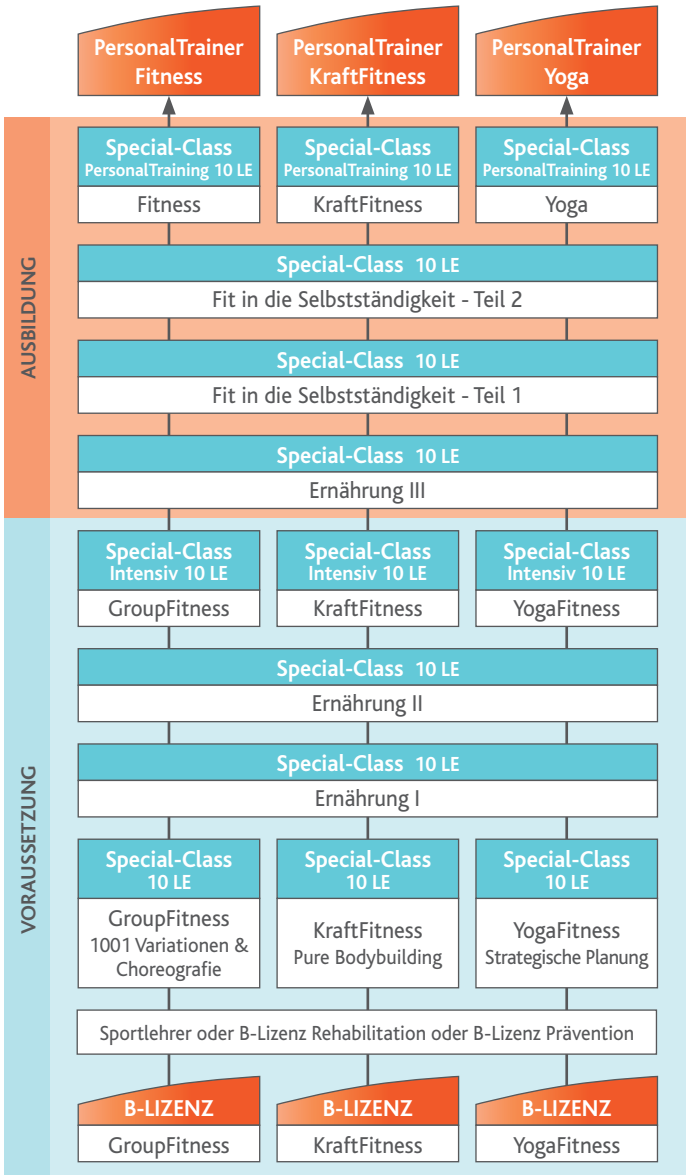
PersonalTrainer Fitness

PersonalTrainer KraftFitness

PersonalTrainer Yoga

AUSBILDUNG

Special-Class PersonalTraining 10 LE
Fitness

Special-Class PersonalTraining 10 LE
KraftFitness

Special-Class PersonalTraining 10 LE
Yoga

Special-Class 10 LE
Fit in die Selbstständigkeit - Teil 2

Special-Class 10 LE
Fit in die Selbstständigkeit - Teil 1

Special-Class 10 LE
Ernährung III

VORAUSSETZUNG

Special-Class Intensiv 10 LE
GroupFitness

Special-Class Intensiv 10 LE
KraftFitness

Special-Class Intensiv 10 LE
YogaFitness

Special-Class 10 LE
Ernährung II

Special-Class 10 LE
Ernährung I

Special-Class 10 LE
GroupFitness
1001 Variationen & Choreografie

Special-Class 10 LE
KraftFitness
Pure Bodybuilding

Special-Class 10 LE
YogaFitness
Strategische Planung

Sportlehrer oder B-Lizenz Rehabilitation oder B-Lizenz Prävention

B-LIZENZ
GroupFitness

B-LIZENZ
KraftFitness

B-LIZENZ
YogaFitness